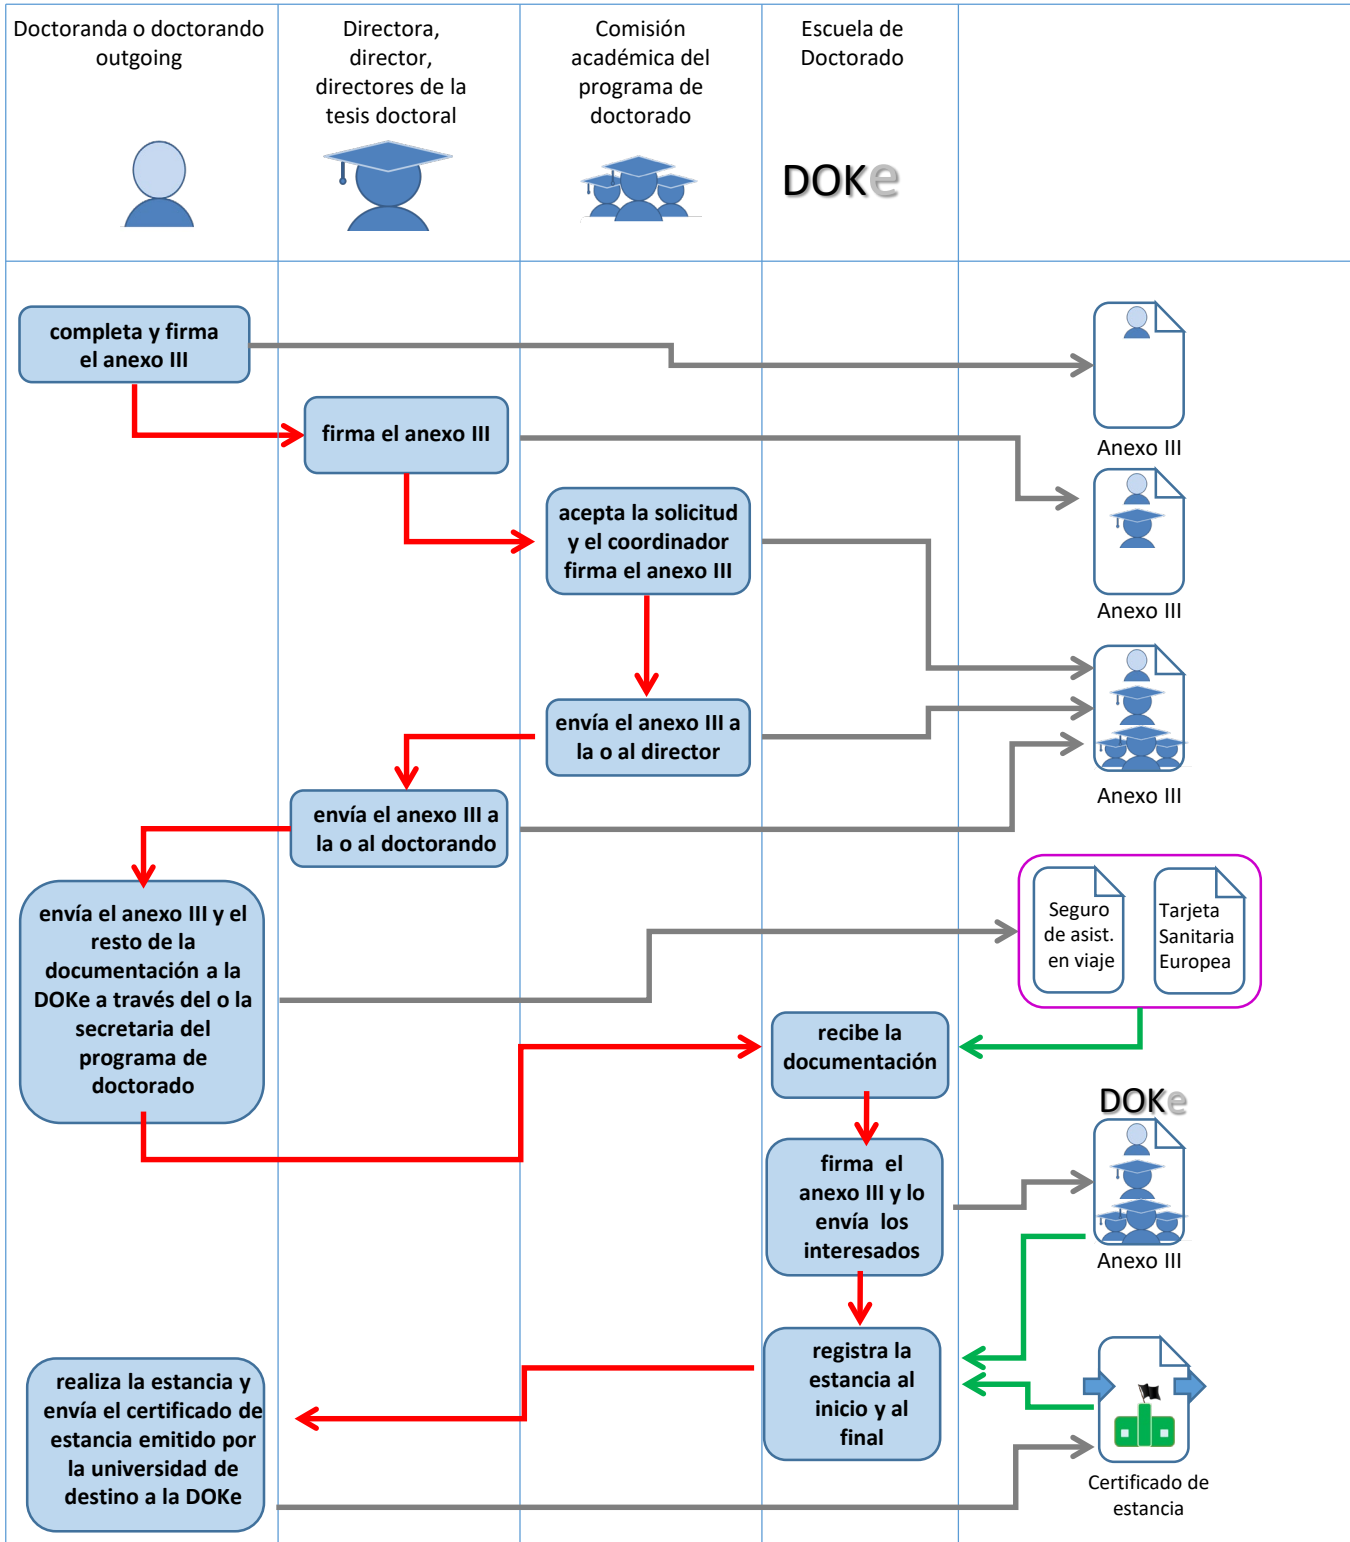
Doctoranda o doctorando outgoing

Directora, director, directores de la tesis doctoral

Comisión académica del programa de doctorado

Escuela de Doctorado

DOKe

completa y firma el anexo III

Anexo III

firma el anexo III

Anexo III

acepta la solicitud y el coordinador firma el anexo III

envía el anexo III a la o al director

Anexo III

envía el anexo III a la o al doctorando

envía el anexo III y el resto de la documentación a la DOKe a través del o la secretaria del programa de doctorado

Seguro de asist. en viaje

Tarjeta Sanitaria Europea

recibe la documentación

DOKe

firma el anexo III y lo envía los interesados

Anexo III

registra la estancia al inicio y al final

realiza la estancia y envía el certificado de estancia emitido por la universidad de destino a la DOKe

Certificado de estancia